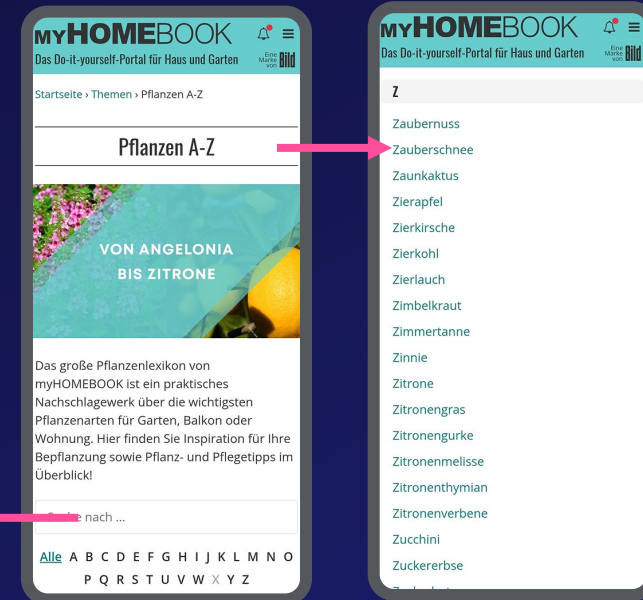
myHOMEBOOK
Das Do-it-yourself-Portal für Haus und Garten
Eine Marke von Bild

Startseite › Themen › Pflanzen A-Z

Pflanzen A-Z

VON ANGELONIA BIS ZITRONE

Das große Pflanzenlexikon von myHOMEBOOK ist ein praktisches Nachschlagewerk über die wichtigsten Pflanzenarten für Garten, Balkon oder Wohnung. Hier finden Sie Inspiration für Ihre Bepflanzung sowie Pflanz- und Pflegetipps im Überblick!

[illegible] nach ...

Alle A B C D E F G H I J K L M N O P Q R S T U V W X Y Z

myHOMEBOOK
Das Do-it-yourself-Portal für Haus und Garten
Eine Marke von Bild

Z
Zaubernuss
Zauberschnee
Zaunkaktus
Zierapfel
Zierkirsche
Zierkohl
Zierlauch
Zimbelkraut
Zimmertanne
Zinnie
Zitrone
Zitronengras
Zitronengurke
Zitronenmelisse
Zitronenthymian
Zitronenverbene
Zucchini
Zuckererbse
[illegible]